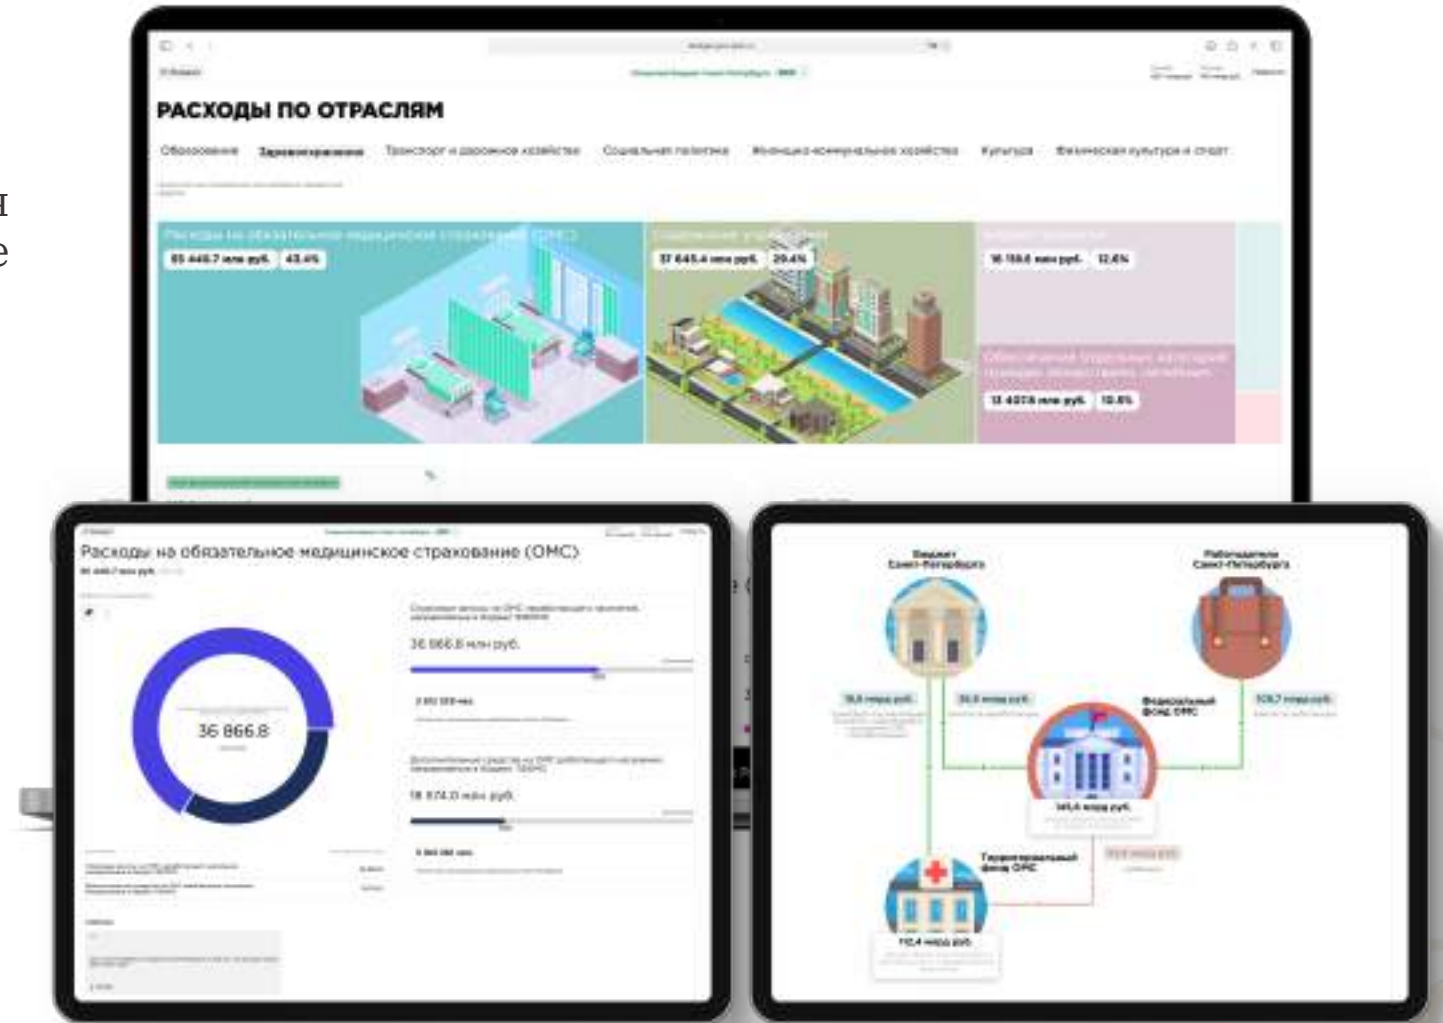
РАСХОДЫ ПО ОТРАСЛЯМ

Образование Здравоохранение Транспорт и дорожное хозяйство Социальная политика Жилищно-коммунальное хозяйство Культура Физическая культура и спорт

Расходы на обязательное медицинское страхование (ОМС)
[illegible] млн руб. 43.4%

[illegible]
37 645.4 млн руб. 20.4%

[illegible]
16 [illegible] млн руб. 12.6%

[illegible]
13 407.8 млн руб. 10.6%

Расходы на обязательное медицинское страхование (ОМС)

36 866.8

36 866.8 млн руб.

18 574.0 млн руб.

Бюджет Санкт-Петербурга

Работодатели Санкт-Петербурга

Федеральный фонд ОМС

145,4 млрд руб.

Территориальный фонд ОМС

110,4 млрд руб.